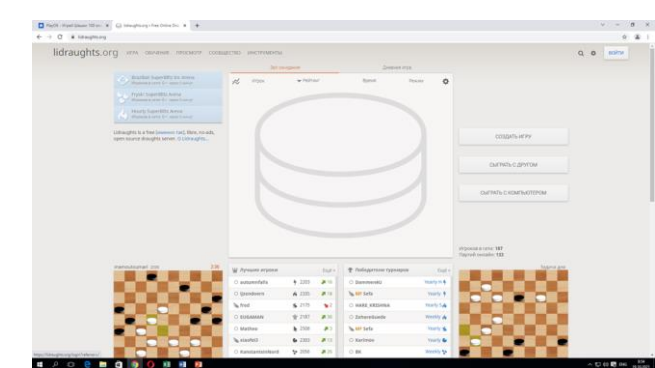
lidraughts.org ИГРА ОБУЧЕНИЕ ПРОСМОТР СООБЩЕСТВО ИНСТРУМЕНТЫ

ВОЙТИ

Brazilian SuperBlitz Arena

Frysk SuperBlitz Arena

Hourly SuperBlitz Arena

Lidraughts is a free (really), libre, no-ads, open source draughts server.

Лист ожидания

Дневная игра

Игрок

Рейтинг

Время

Режим

СОЗДАТЬ ИГРУ

СЫГРАТЬ С ДРУГОМ

СЫГРАТЬ С КОМПЬЮТЕРОМ

Игроков в сети: 187

Партий онлайн: 133

Лучшие игроки

Ещё »

Победители турниров

Ещё »

autumnfalls 2285

Ijzendoorn 2180

fred 2170

EUSAMAN 2187

Mattias 2100

klauf65 2090

KonstantinWard 2090

Dammerekt

GP Safe

HARE_KRISHNA

ZeherdGuede

GP Safe

Kerimov

Bill

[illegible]